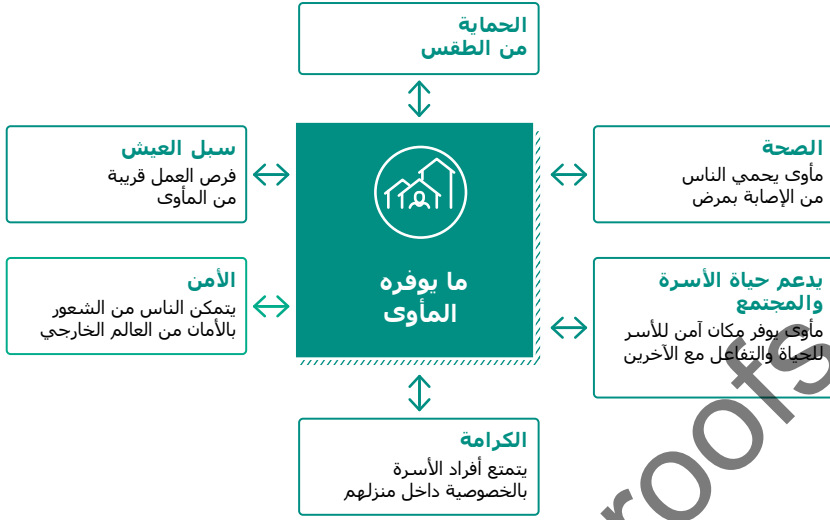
الحماية
من الطقس

الصحة
مأوى يحمي الناس
من الإصابة بمرض

سبل العيش
فرص العمل قريبة
من المأوى

ما يوفره
المأوى

يدعم حياة الأسرة
والمجتمع
مأوى يوفر مكان آمن للأسر
للحياة والتفاعل مع الآخرين

الأمن
يتمكن الناس من الشعور
بالأمان من العالم الخارجي

الكرامة
يتمتع أفراد الأسرة
بالخصوصية داخل منزلهم

roofs